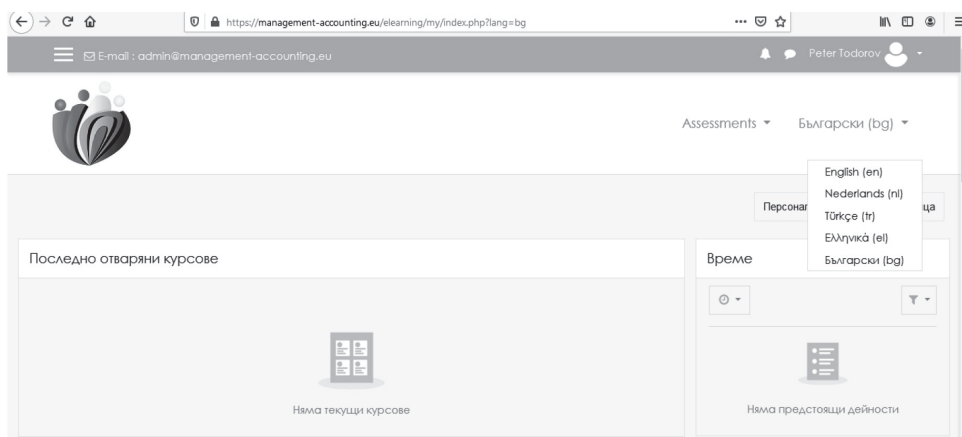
https://management-accounting.eu/elearning/my/index.php?lang=bg

E-mail : admin@management-accounting.eu

Peter Todorov

Assessments ▾ Български (bg) ▾

English (en)
Nederlands (nl)
Türkçe (tr)
Ελληνικά (el)
Български (bg)

Персона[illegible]ица

Последно отваряни курсове

Няма текущи курсове

Време

Няма предстоящи дейности